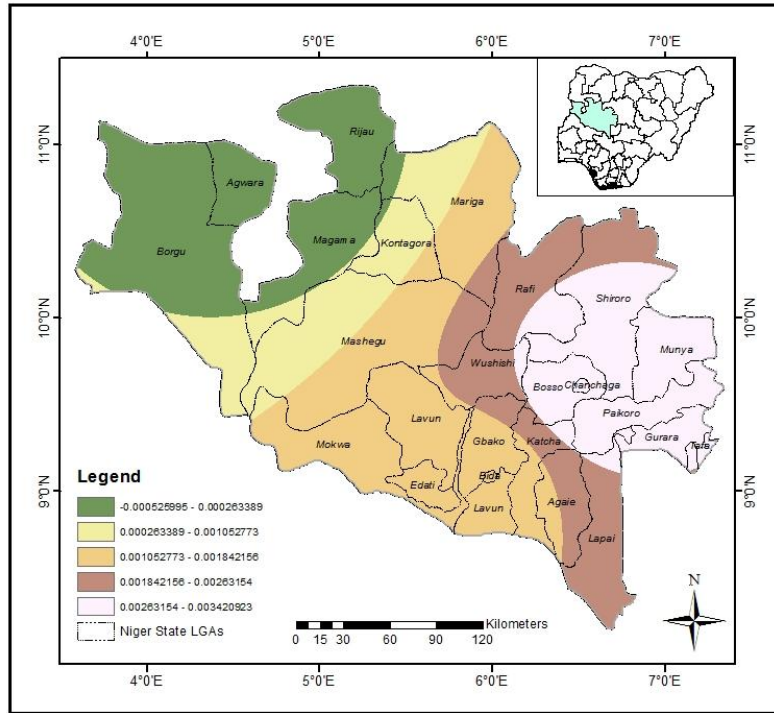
4°0'E 5°0'E 6°0'E 7°0'E

11°0'N 10°0'N 9°0'N

11°0'N 10°0'N 9°0'N

Rijau
Agwara
Borgu
Magama
Kontagora
Mariga
Rafi
Shiroro
Mashegu
Wushishi
Munya
Bosso
Chanchaga
Paikoro
Gurara
Tafa
Lavun
Mokwa
Gbako
Katcha
Edati
Bida
Lavun
Agaie
Lapai

Legend
-0.000525995 - 0.000263389
0.000263389 - 0.001052773
0.001052773 - 0.001842156
0.001842156 - 0.00263154
0.00263154 - 0.003420923
Niger State LGAs

0 15 30 60 90 120 Kilometers

N

4°0'E 5°0'E 6°0'E 7°0'E